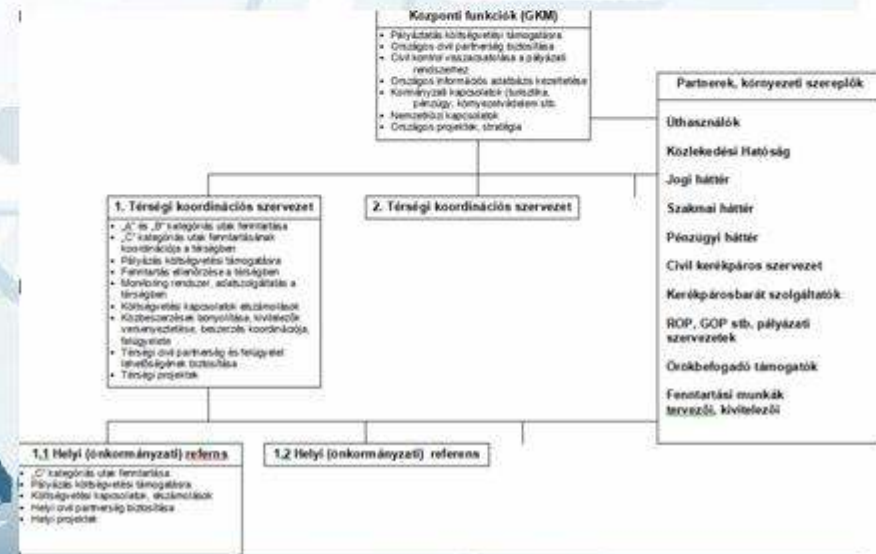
Központi funkciók (GKM)

- Pályázatás költségvetési támogatásra
- Országos civil partnerség biztosítása
- Civil kontroll visszacsatolása a pályázati rendszerhez
- Országos információs adatbázis kezelése
- Kormányzati kapcsolatok (turisztika, pénzügy, környezetvédelem stb.
- Nemzetközi kapcsolatok
- Országos projektek, stratégia

Partnerek, környezeti szereplők

Úthasználók

Közlekedési Hatóság

Jogi háttér

Szakmai háttér

Pénzügyi háttér

Civil kerékpáros szervezet

Kerékpárosbarát szolgáltatók

ROP, GOP stb. pályázati szervezetek

Örökbefogadó támogatók

Fenntartási munkák tervezői, kivitelezői

1. Térségi koordinációs szervezet

- „A" és „B" kategóriás utak fenntartása
- „C" kategóriás utak fenntartásának koordinációja a térségben
- Pályázás költségvetési támogatásra
- Fenntartás ellenőrzése a térségben
- Monitoring rendszer, adatszolgáltatás a térségben
- Költségvetési kapcsolatok elszámolások
- Közbeszerzések lebonyolítása, kivitelezők versenyeztetése, beszerzés koordinációja, felügyelete
- Térségi civil partnerség és felügyelet lehetőségének biztosítása
- Térségi projektek

2. Térségi koordinációs szervezet

1.1 Helyi (önkormányzati) referens

- „C" kategóriás utak fenntartása
- Pályázás költségvetési támogatásra
- Költségvetési kapcsolatok, elszámolások
- Helyi civil partnerség biztosítása
- Helyi projektek

1.2 Helyi (önkormányzati) referens